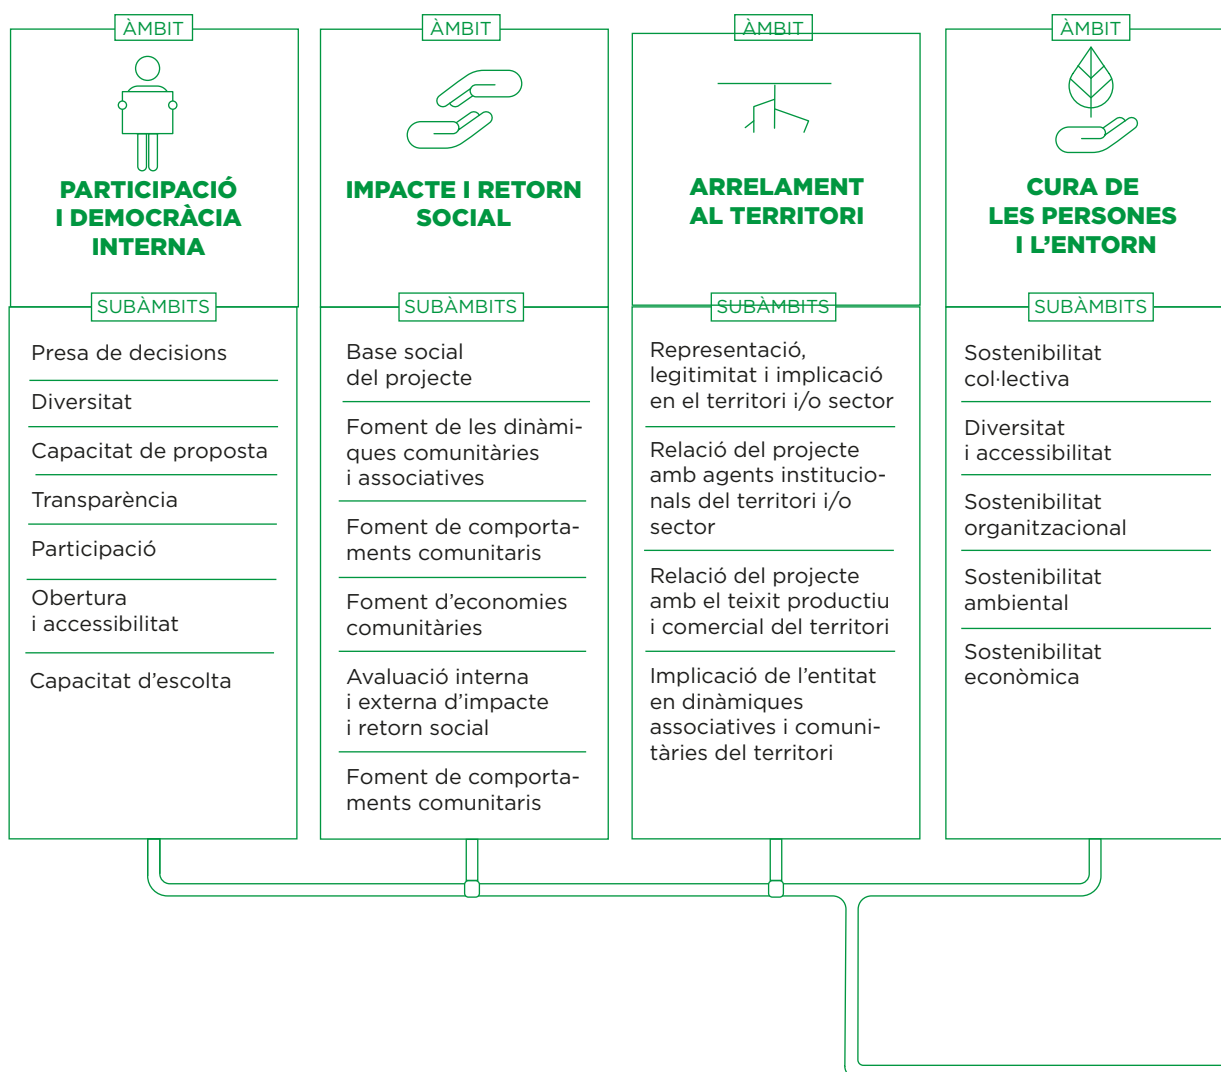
ÀMBIT

PARTICIPACIÓ I DEMOCRÀCIA INTERNA

SUBÀMBITS

Presa de decisions

Diversitat

Capacitat de proposta

Transparència

Participació

Obertura i accessibilitat

Capacitat d'escolta

ÀMBIT

IMPACTE I RETORN SOCIAL

SUBÀMBITS

Base social del projecte

Foment de les dinàmiques comunitàries i associatives

Foment de comportaments comunitaris

Foment d'economies comunitàries

Avaluació interna i externa d'impacte i retorn social

Foment de comportaments comunitaris

ÀMBIT

ARRELAMENT AL TERRITORI

SUBÀMBITS

Representació, legitimitat i implicació en el territori i/o sector

Relació del projecte amb agents institucionals del territori i/o sector

Relació del projecte amb el teixit productiu i comercial del territori

Implicació de l'entitat en dinàmiques associatives i comunitàries del territori

ÀMBIT

CURA DE LES PERSONES I L'ENTORN

SUBÀMBITS

Sostenibilitat col·lectiva

Diversitat i accessibilitat

Sostenibilitat organitzacional

Sostenibilitat ambiental

Sostenibilitat econòmica